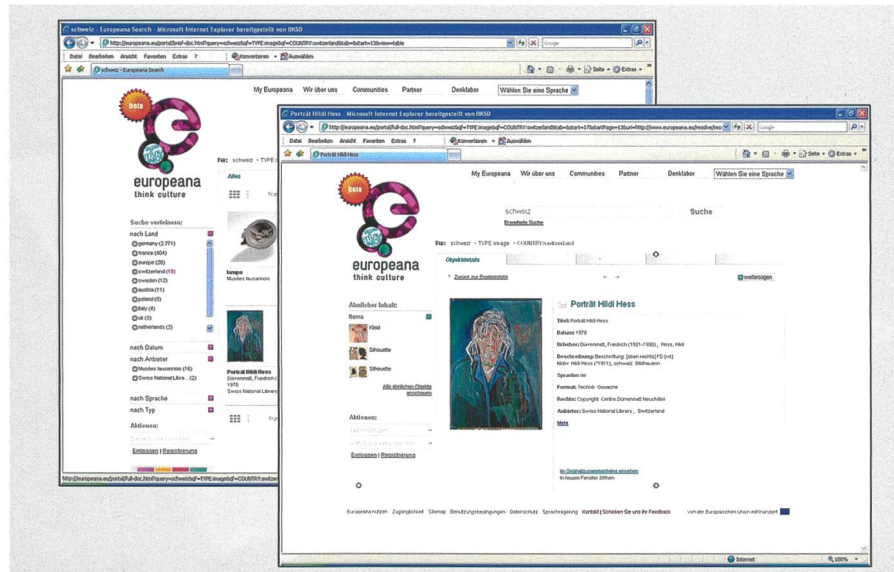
schweiz - Europeana Search - Microsoft Internet Explorer bereitgestellt von BKSD

http://europeana.eu/portal/brief-doc.html?query=schweiz&qf=TYPE:image&qf=COUNTRY:switzerland&tab=&start=13&view=table

Datei Bearbeiten Ansicht Favoriten Extras ?

Konvertieren Auswählen

schweiz - Europeana Search

My Europeana Wir über uns Communities Partner Denklabor Wählen Sie eine Sprache

beta

europeana
think culture

Für: schweiz › TYPE

Alles

Suche verfeinern:

nach Land

germany (2.771)
france (404)
europe (26)
switzerland (18)
sweden (12)
austria (11)
poland (5)
italy (4)
uk (3)
netherlands (2)

nach Datum

nach Anbieter

Musées lausannois (16)
Swiss National Libra... (2)

nach Sprache

nach Typ

Aktionen:

Einloggen | Registrierung

Loupe
Musées lausannois

Porträt Hildi Hess
Dürrenmatt, Friedrich
1978
Swiss National Library

Porträt Hildi Hess - Microsoft Internet Explorer bereitgestellt von BKSD

http://europeana.eu/portal/full-doc.html?query=schweiz&qf=TYPE:image&qf=COUNTRY:switzerland&tab=&start=17&startPage=13&uri=http://www.europeana.eu/resolve/eo

Datei Bearbeiten Ansicht Favoriten Extras ?

Konvertieren Auswählen

Porträt Hildi Hess

Seite Extras

My Europeana Wir über uns Communities Partner Denklabor Wählen Sie eine Sprache

beta

schweiz

Suche

Erweiterte Suche

europeana
think culture

Für: schweiz › TYPE:image › COUNTRY:switzerland

Objektdetails

Zurück zur Ergebnisliste

weitersagen

Ähnlicher Inhalt:

Items

Kind

Silhouette

Silhouette

Alle ähnlichen Objekte anschauen

Aktionen:

Einloggen | Registrierung

Porträt Hildi Hess

Titel: Porträt Hildi Hess

Datum: 1978

Urheber: Dürrenmatt, Friedrich (1921-1990) ; Hess, Hildi

Beschreibung: Beschriftung: [oben rechts] FD [rot]
Motiv: Hildi Hess (*1911), schweiz. Bildhauerin

Sprache: no

Format: Technik: Gouache

Rechte: Copyright: Centre Dürrenmatt Neuchâtel

Anbieter: Swiss National Library , Switzerland

Mehr

Im Originalzusammenhang ansehen
In neuem Fenster öffnen

Europeana nutzen Zugänglichkeit Sitemap Benutzungsbedingungen Datenschutz Sprachregelung Kontakt | Schicken Sie uns Ihr Feedback von der Europäischen Union mitfinanziert

Internet 100%